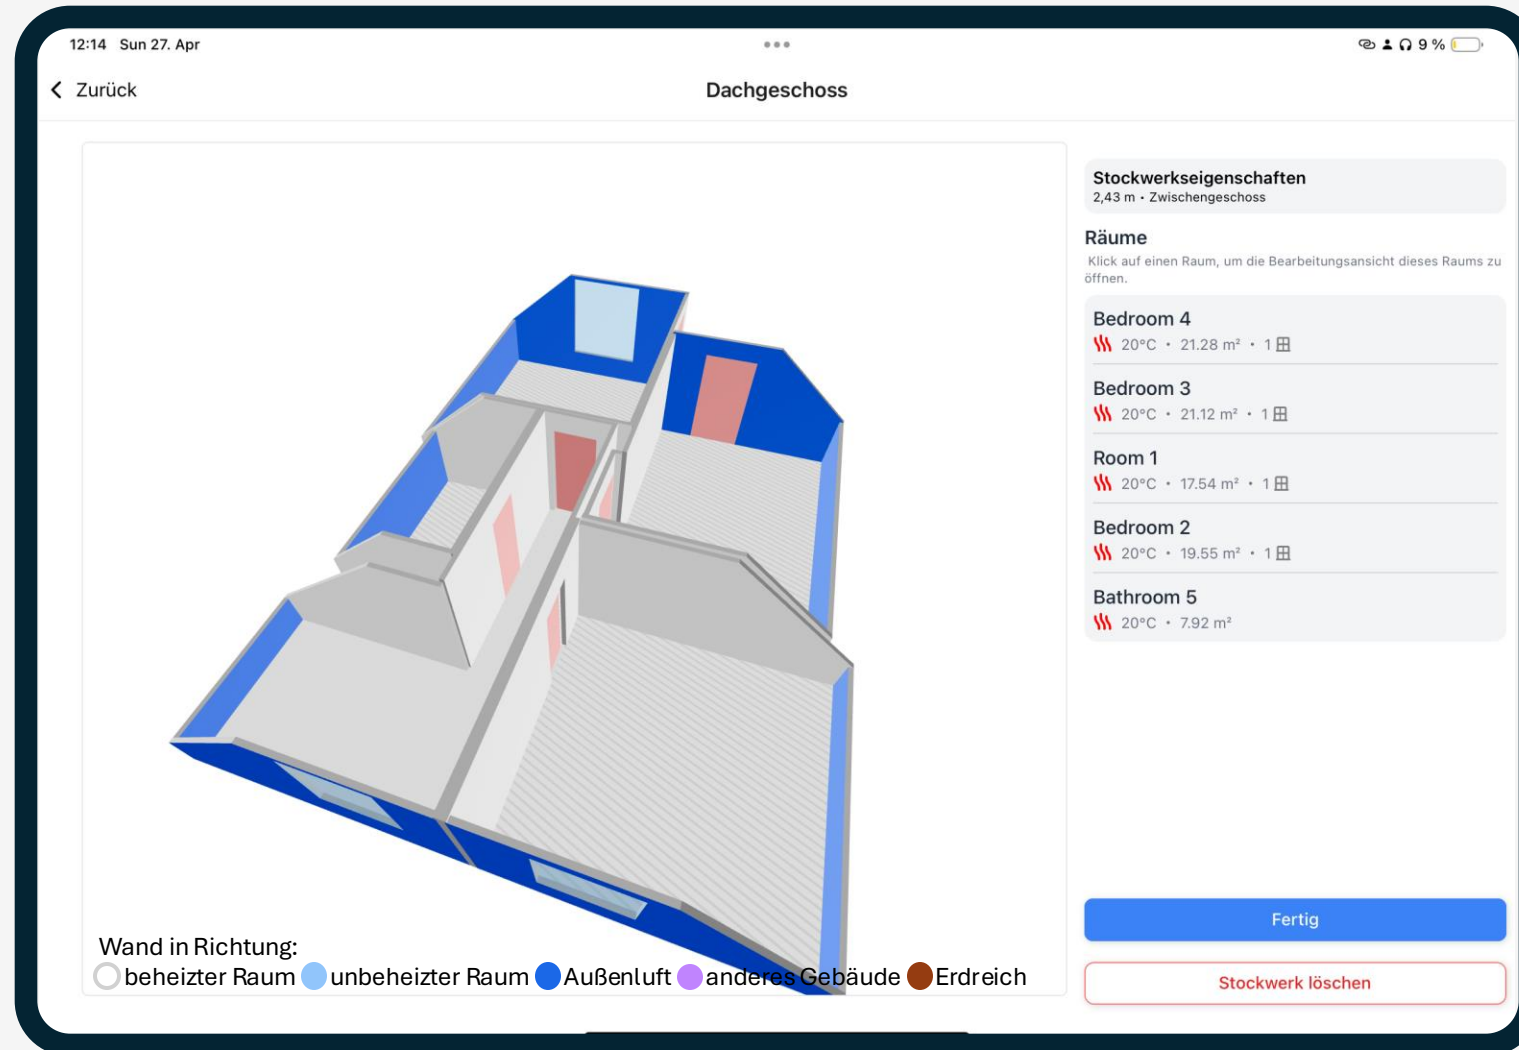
12:14 Sun 27. Apr

9 %

Zurück

Dachgeschoss

Stockwerkseigenschaften
2,43 m • Zwischengeschoss

Räume
Klick auf einen Raum, um die Bearbeitungsansicht dieses Raums zu öffnen.

Bedroom 4
20°C • 21.28 m² • 1

Bedroom 3
20°C • 21.12 m² • 1

Room 1
20°C • 17.54 m² • 1

Bedroom 2
20°C • 19.55 m² • 1

Bathroom 5
20°C • 7.92 m²

Fertig

Stockwerk löschen

Wand in Richtung:
beheizter Raum unbeheizter Raum Außenluft anderes Gebäude Erdreich